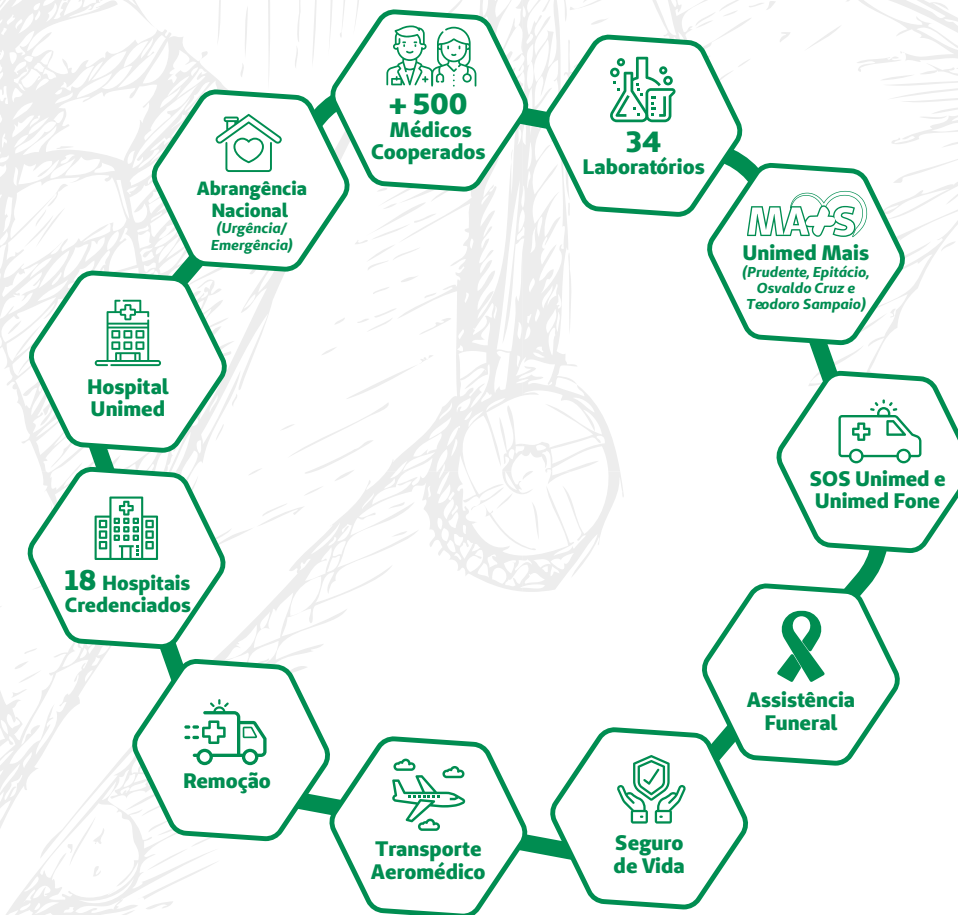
+ 500
Médicos
Cooperados

34
Laboratórios

MAIS
Unimed Mais
(Prudente, Epitácio, Osvaldo Cruz e Teodoro Sampaio)

SOS Unimed e
Unimed Fone

Assistência
Funeral

Seguro
de Vida

Transporte
Aeromédico

Remoção

18 Hospitais
Credenciados

Hospital
Unimed

Abrangência
Nacional
(Urgência/
Emergência)